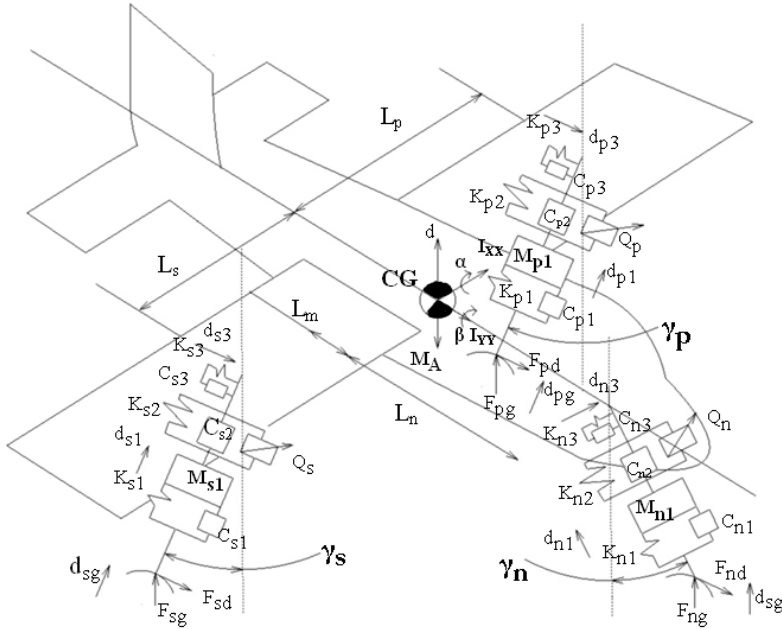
$L_p$
$K_{p3}$
$d_{p3}$
$C_{p3}$
$K_{p2}$
$C_{p2}$
$Q_p$
d
$I_{XX}$
$M_{p1}$
$\alpha$
$d_{p1}$
$L_s$
CG
$K_{p1}$
$C_{p1}$
$\gamma_p$
$L_m$
$\beta$ $I_{YY}$
$d_{s3}$
$K_{s3}$
$M_A$
$F_{pd}$
$d_{n3}$
$C_{s3}$
$d_{pg}$
$F_{pg}$
$K_{s2}$
$C_{s2}$
$L_n$
$K_{n3}$
$C_{n3}$
$Q_n$
$d_{s1}$
$Q_s$
$C_{n2}$
$K_{s1}$
$M_{s1}$
$K_{n2}$
$M_{n1}$
$C_{n1}$
$C_{s1}$
$d_{n1}$
$K_{n1}$
$\gamma_s$
$\gamma_n$
$d_{sg}$
$F_{nd}$
$F_{sg}$
$F_{sd}$
$F_{ng}$
$d_{sg}$